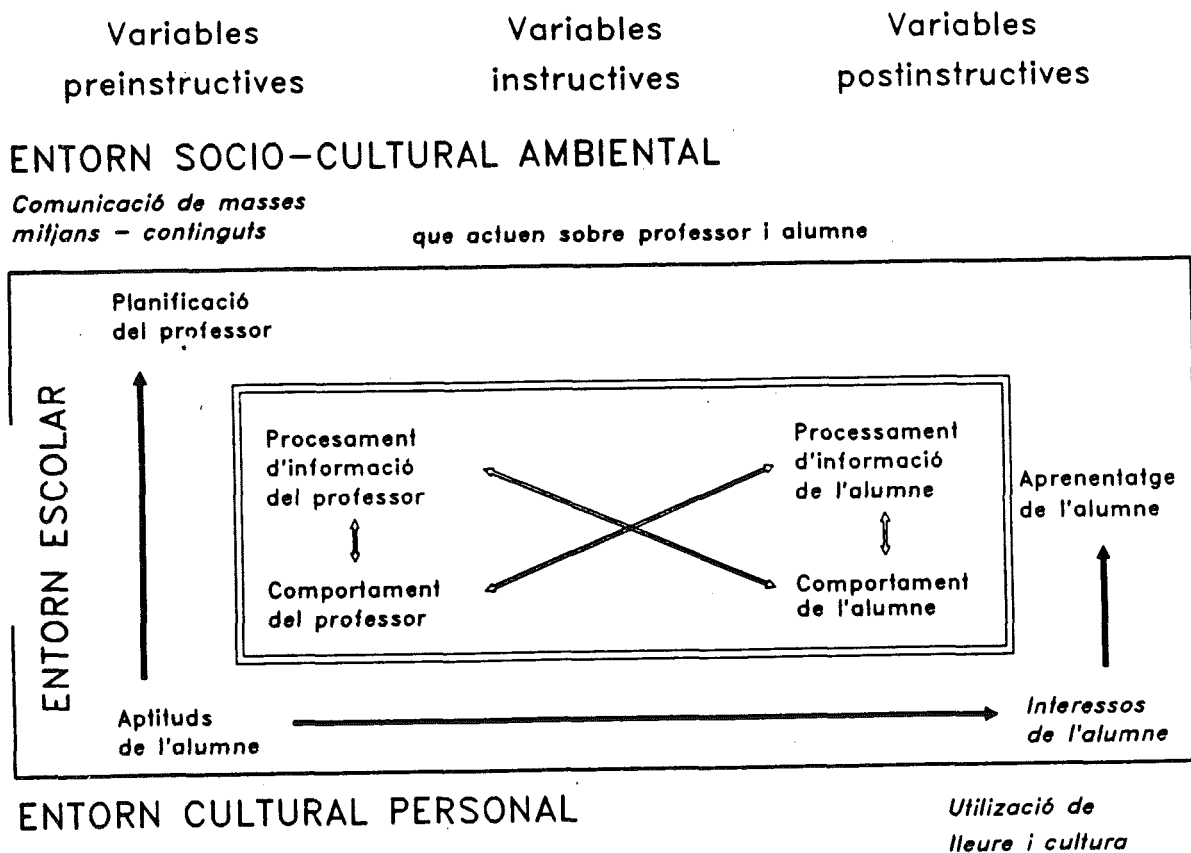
Variables preinstructives

Variables instructives

Variables postinstructives

ENTORN SOCIO-CULTURAL AMBIENTAL

Comunicació de masses mitjans – continguts

que actuen sobre professor i alumne

ENTORN ESCOLAR

Planificació del professor

Procesament d'informació del professor

Comportament del professor

Processament d'informació de l'alumne

Comportament de l'alumne

Aprenentatge de l'alumne

Aptituds de l'alumne

Interessos de l'alumne

ENTORN CULTURAL PERSONAL

Utilizació de lleure i cultura